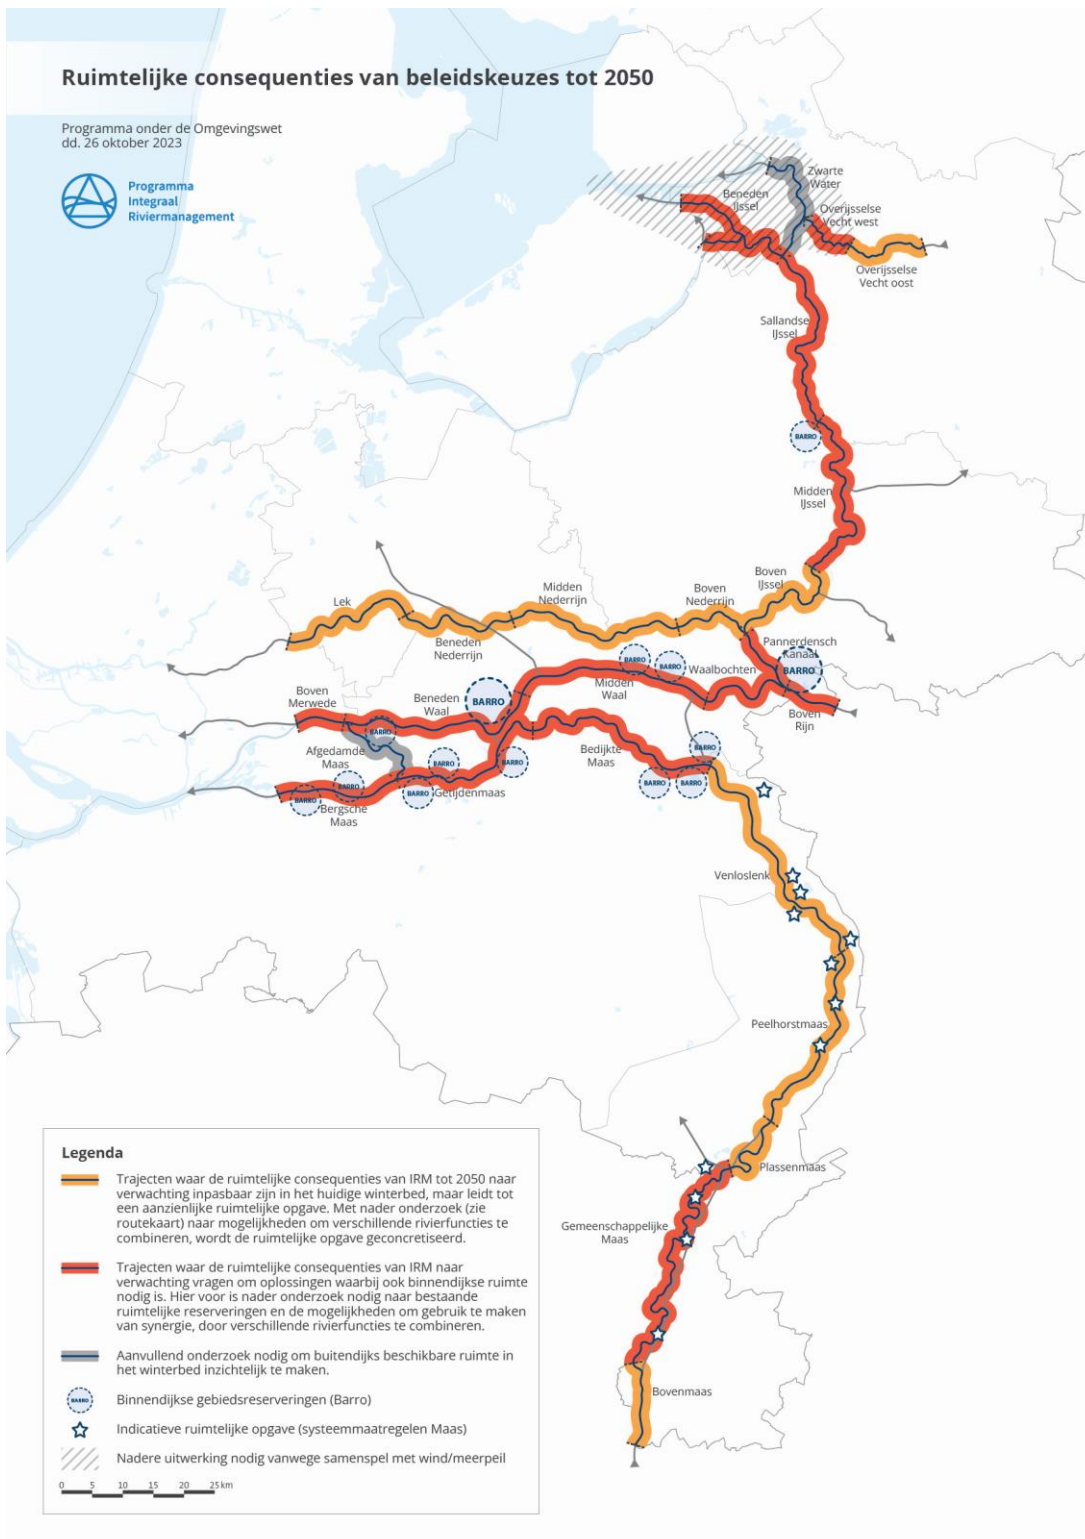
Ruimtelijke consequenties van beleidskeuzes tot 2050

Programma onder de Omgevingswet
dd. 26 oktober 2023

Programma
Integraal
Riviermanagement

Zwarte Water
Beneden IJssel
Overijsselse Vecht west
Overijsselse Vecht oost
Sallandse IJssel
BARRO
Midden IJssel
Boven IJssel
Lek
Midden Nederrijn
Boven Nederrijn
Beneden Nederrijn
Pannerdensch Kanaal
BARRO
BARRO
BARRO
Waalbochten
Midden Waal
Boven Rijn
Boven Merwede
Beneden Waal
BARRO
BARRO
Afgedamde Maas
BARRO
BARRO
BARRO
Bedijkte Maas
BARRO
BARRO
BARRO
BARRO
BARRO
Getijdenmaas
Bergsche Maas
Venloslenk
Peelhorstmaas
Plassenmaas
Gemeenschappelijke Maas
Bovenmaas

Legenda
Trajecten waar de ruimtelijke consequenties van IRM tot 2050 naar verwachting inpasbaar zijn in het huidige winterbed, maar leidt tot een aanzienlijke ruimtelijke opgave. Met nader onderzoek (zie routekaart) naar mogelijkheden om verschillende rivierfuncties te combineren, wordt de ruimtelijke opgave geconcretiseerd.
Trajecten waar de ruimtelijke consequenties van IRM naar verwachting vragen om oplossingen waarbij ook binnendijkse ruimte nodig is. Hier voor is nader onderzoek nodig naar bestaande ruimtelijke reserveringen en de mogelijkheden om gebruik te maken van synergie, door verschillende rivierfuncties te combineren.
Aanvullend onderzoek nodig om buitendijks beschikbare ruimte in het winterbed inzichtelijk te maken.
BARRO Binnendijkse gebiedsreserveringen (Barro)
Indicatieve ruimtelijke opgave (systeemmaatregelen Maas)
Nadere uitwerking nodig vanwege samenspel met wind/meerpeil
0 5 10 15 20 25 km